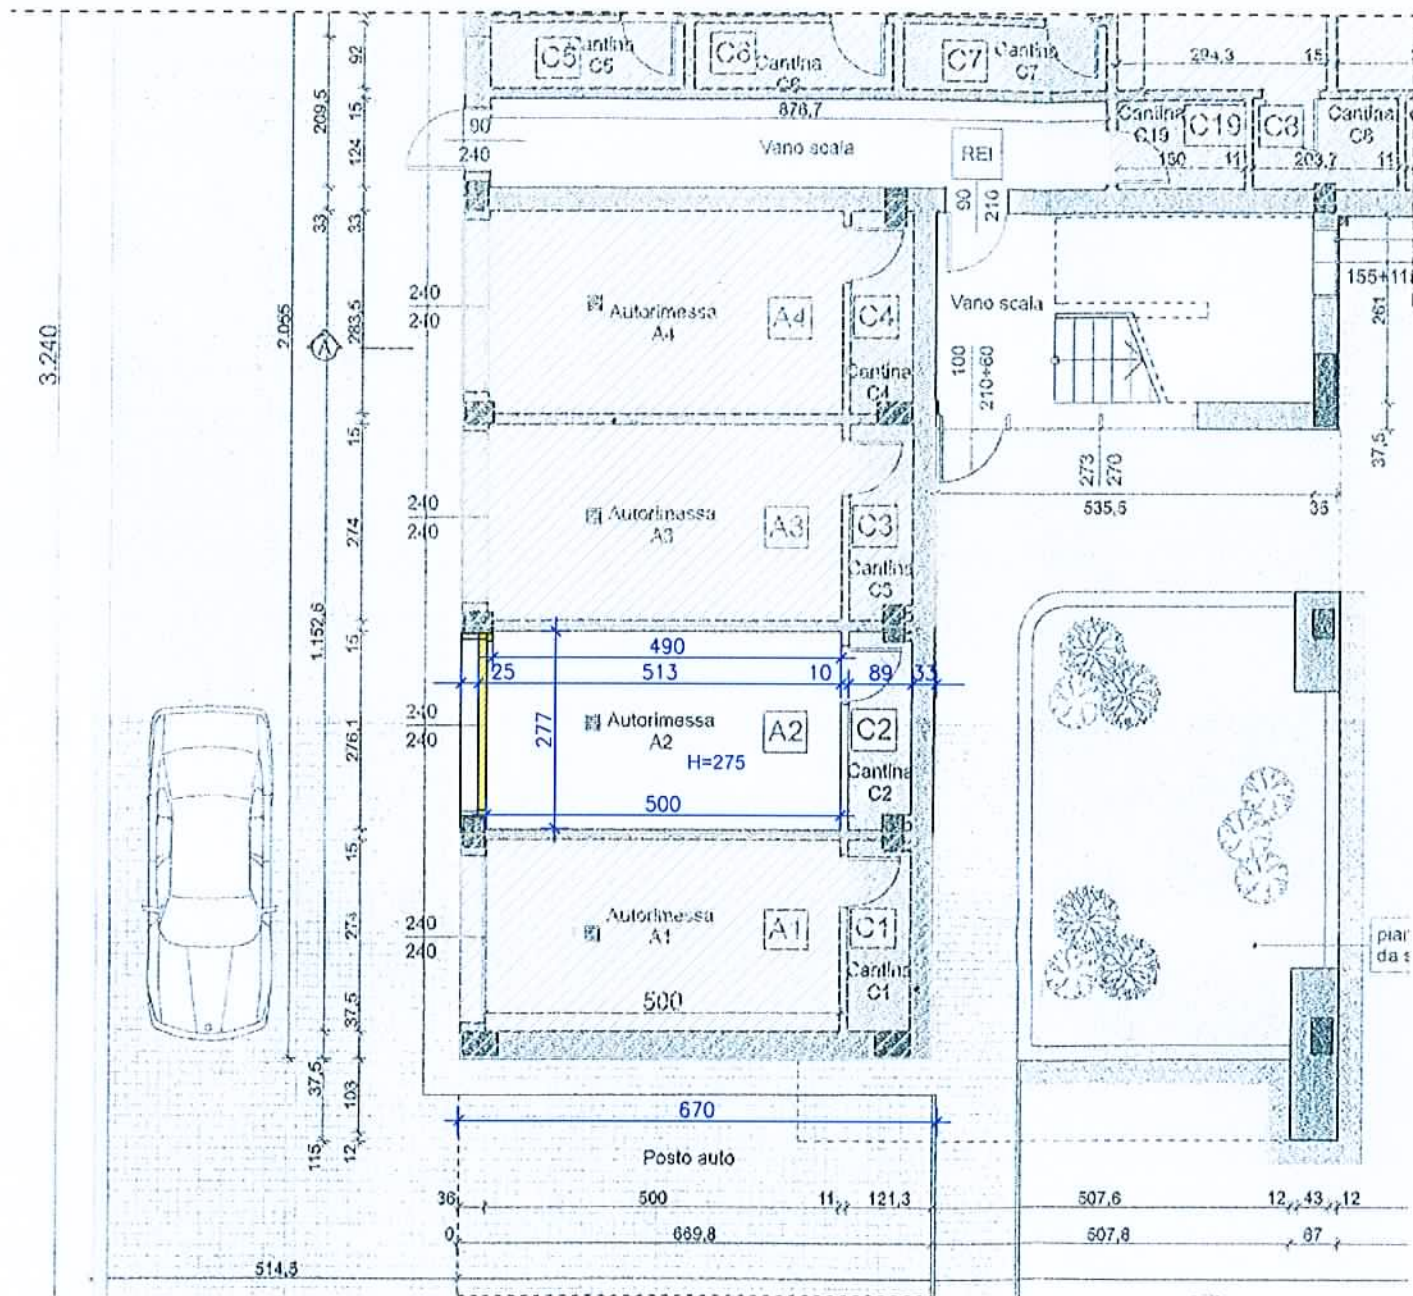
C5 Cantina C5
C6 Cantina C6
C7 Cantina C7
294,3
15
876,7
90
240
Vano scala
REI
Cantina C19
C19
C8
Cantina C8
130
11
203,7
11
90
210
92
15
209,5
124
33
33
3.240
2.055
7
283,5
240
240
Autorimessa A4
A4
C4
Cantina C4
Vano scala
100
210+60
155+118
261
37,5
15
240
240
Autorimessa A3
A3
C3
Cantina C3
273
270
535,5
35
274
1.152,6
15
490
25
513
10
89
33
240
240
277
Autorimessa A2
A2
H=275
C2
Cantina C2
500
276,1
15
240
240
Autorimessa A1
A1
C1
Cantina C1
274
500
37,5
37,5
103
115
12
670
Posto auto
36
500
11
121,3
507,6
12
43
12
0
669,8
507,8
67
514,5
pian
da s